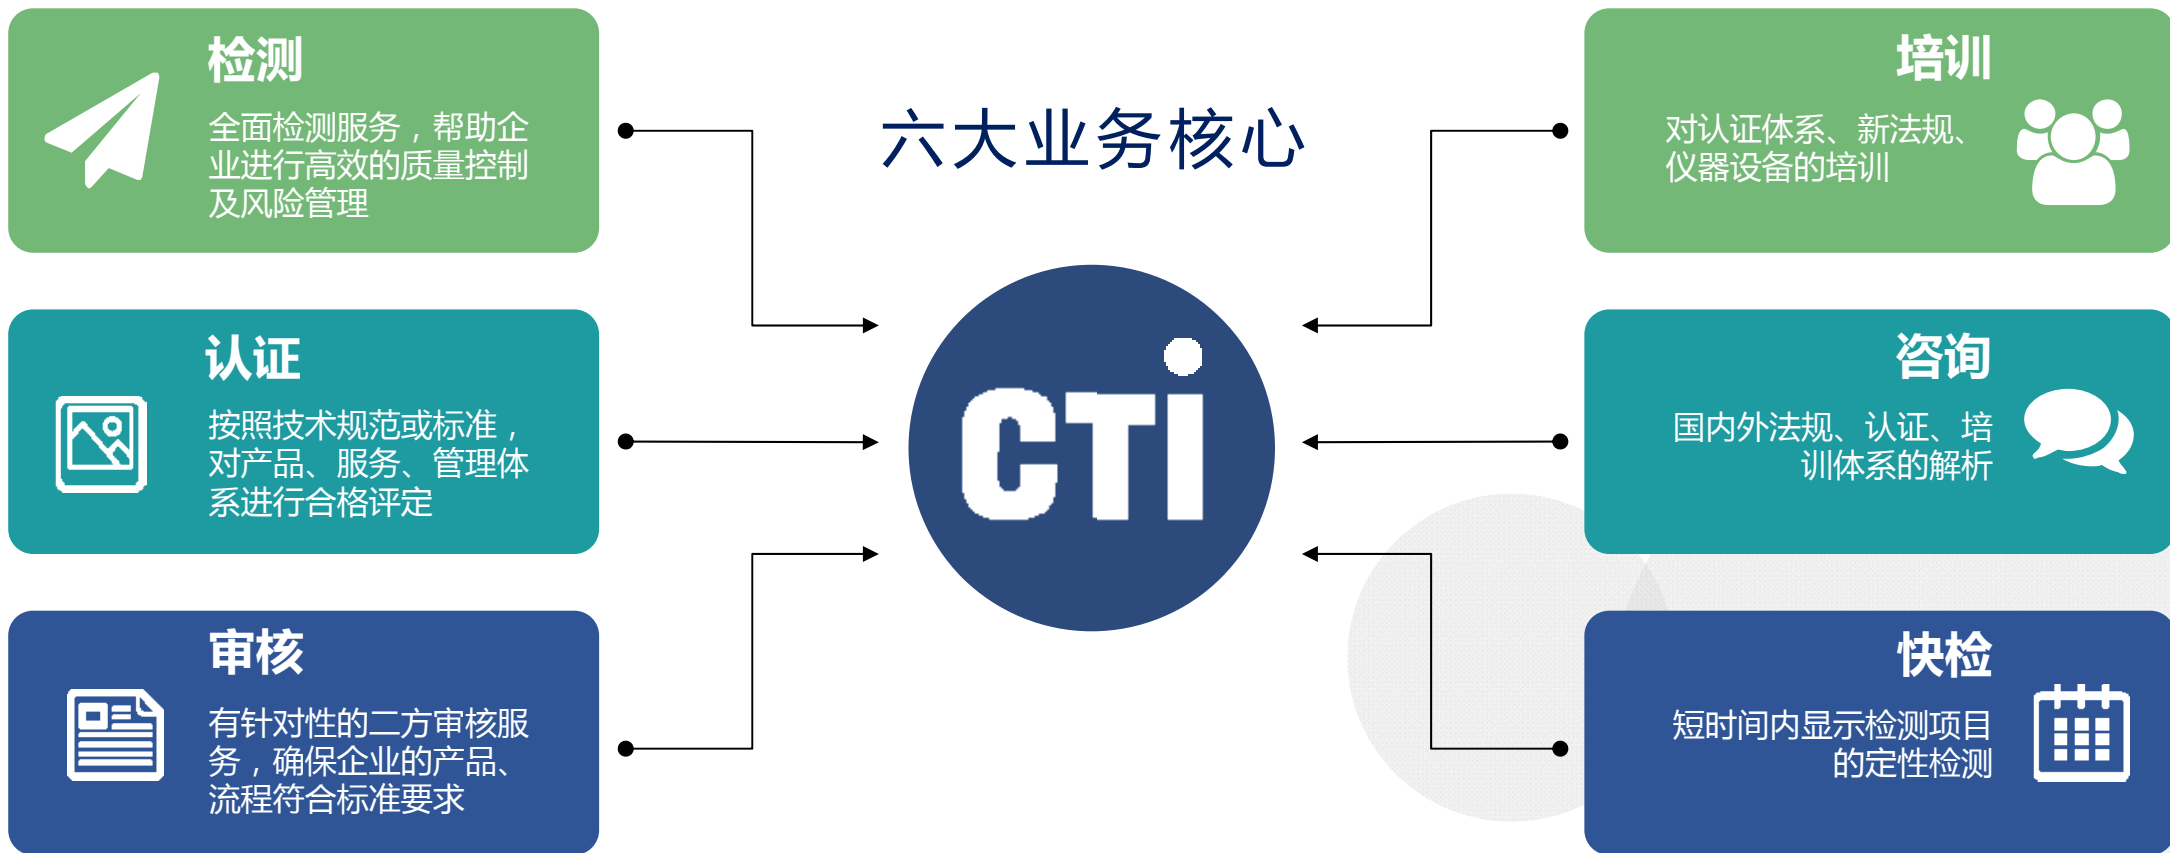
检测

全面检测服务，帮助企业进行高效的质量控制及风险管理

六大业务核心

培训

对认证体系、新法规、仪器设备的培训

认证

按照技术规范或标准，对产品、服务、管理体系进行合格评定

CTi

咨询

国内外法规、认证、培训体系的解析

审核

有针对性的二方审核服务，确保企业的产品、流程符合标准要求

快检

短时间内显示检测项目的定性检测